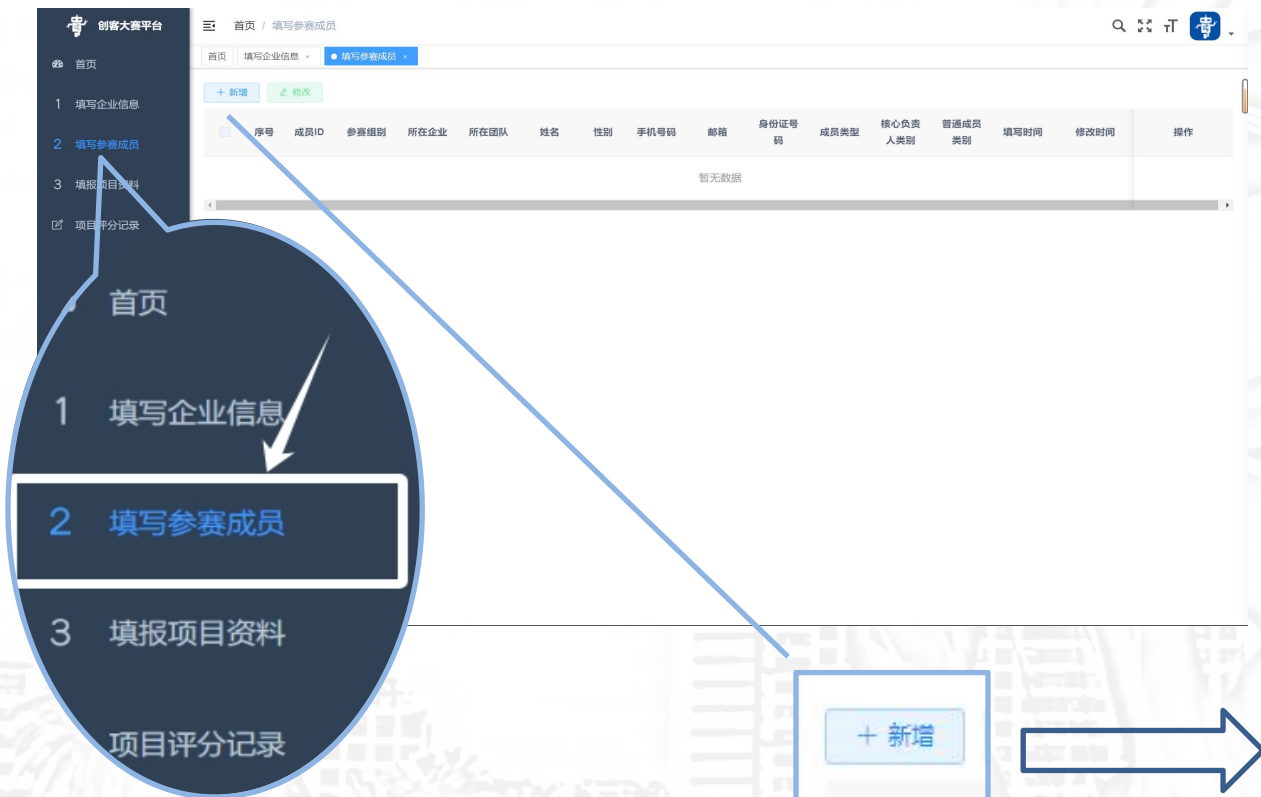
创客大赛平台

首页
1 填写企业信息
2 填写参赛成员
3 填报项目资料
项目评分记录

首页 / 填写参赛成员

首页 填写企业信息 × 填写参赛成员 ×

+ 新增 修改

| | 序号 | 成员ID | 参赛组别 | 所在企业 | 所在团队 | 姓名 | 性别 | 手机号码 | 邮箱 | 身份证号码 | 成员类型 | 核心负责人类别 | 普通成员类别 | 填写时间 | 修改时间 | 操作 |
|---|---|---|---|---|---|---|---|---|---|---|---|---|---|---|---|---|

暂无数据

首页
1 填写企业信息
2 填写参赛成员
3 填报项目资料
项目评分记录

+ 新增